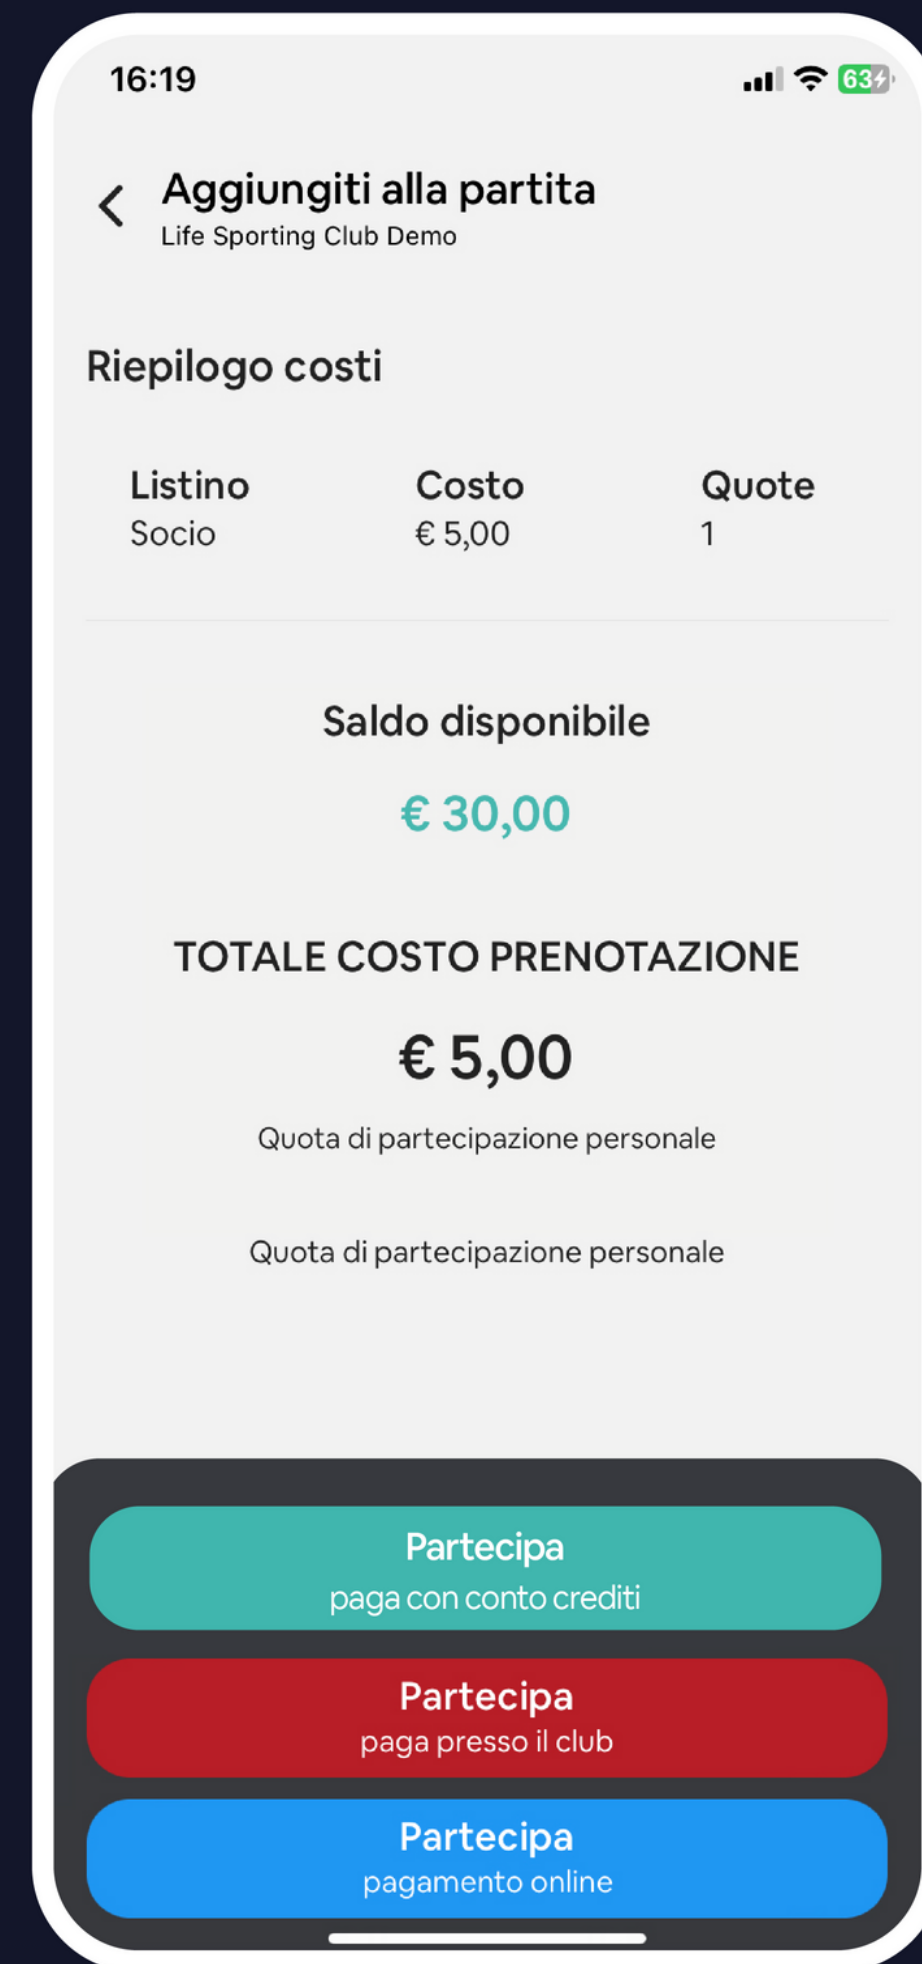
16:19 63

Aggiungiti alla partita
Life Sporting Club Demo

Riepilogo costi

| Listino | Costo | Quote |
|---|---|---|
| Socio | € 5,00 | 1 |

Saldo disponibile

€ 30,00

TOTALE COSTO PRENOTAZIONE

€ 5,00

Quota di partecipazione personale

Quota di partecipazione personale

Partecipa
paga con conto crediti

Partecipa
paga presso il club

Partecipa
pagamento online